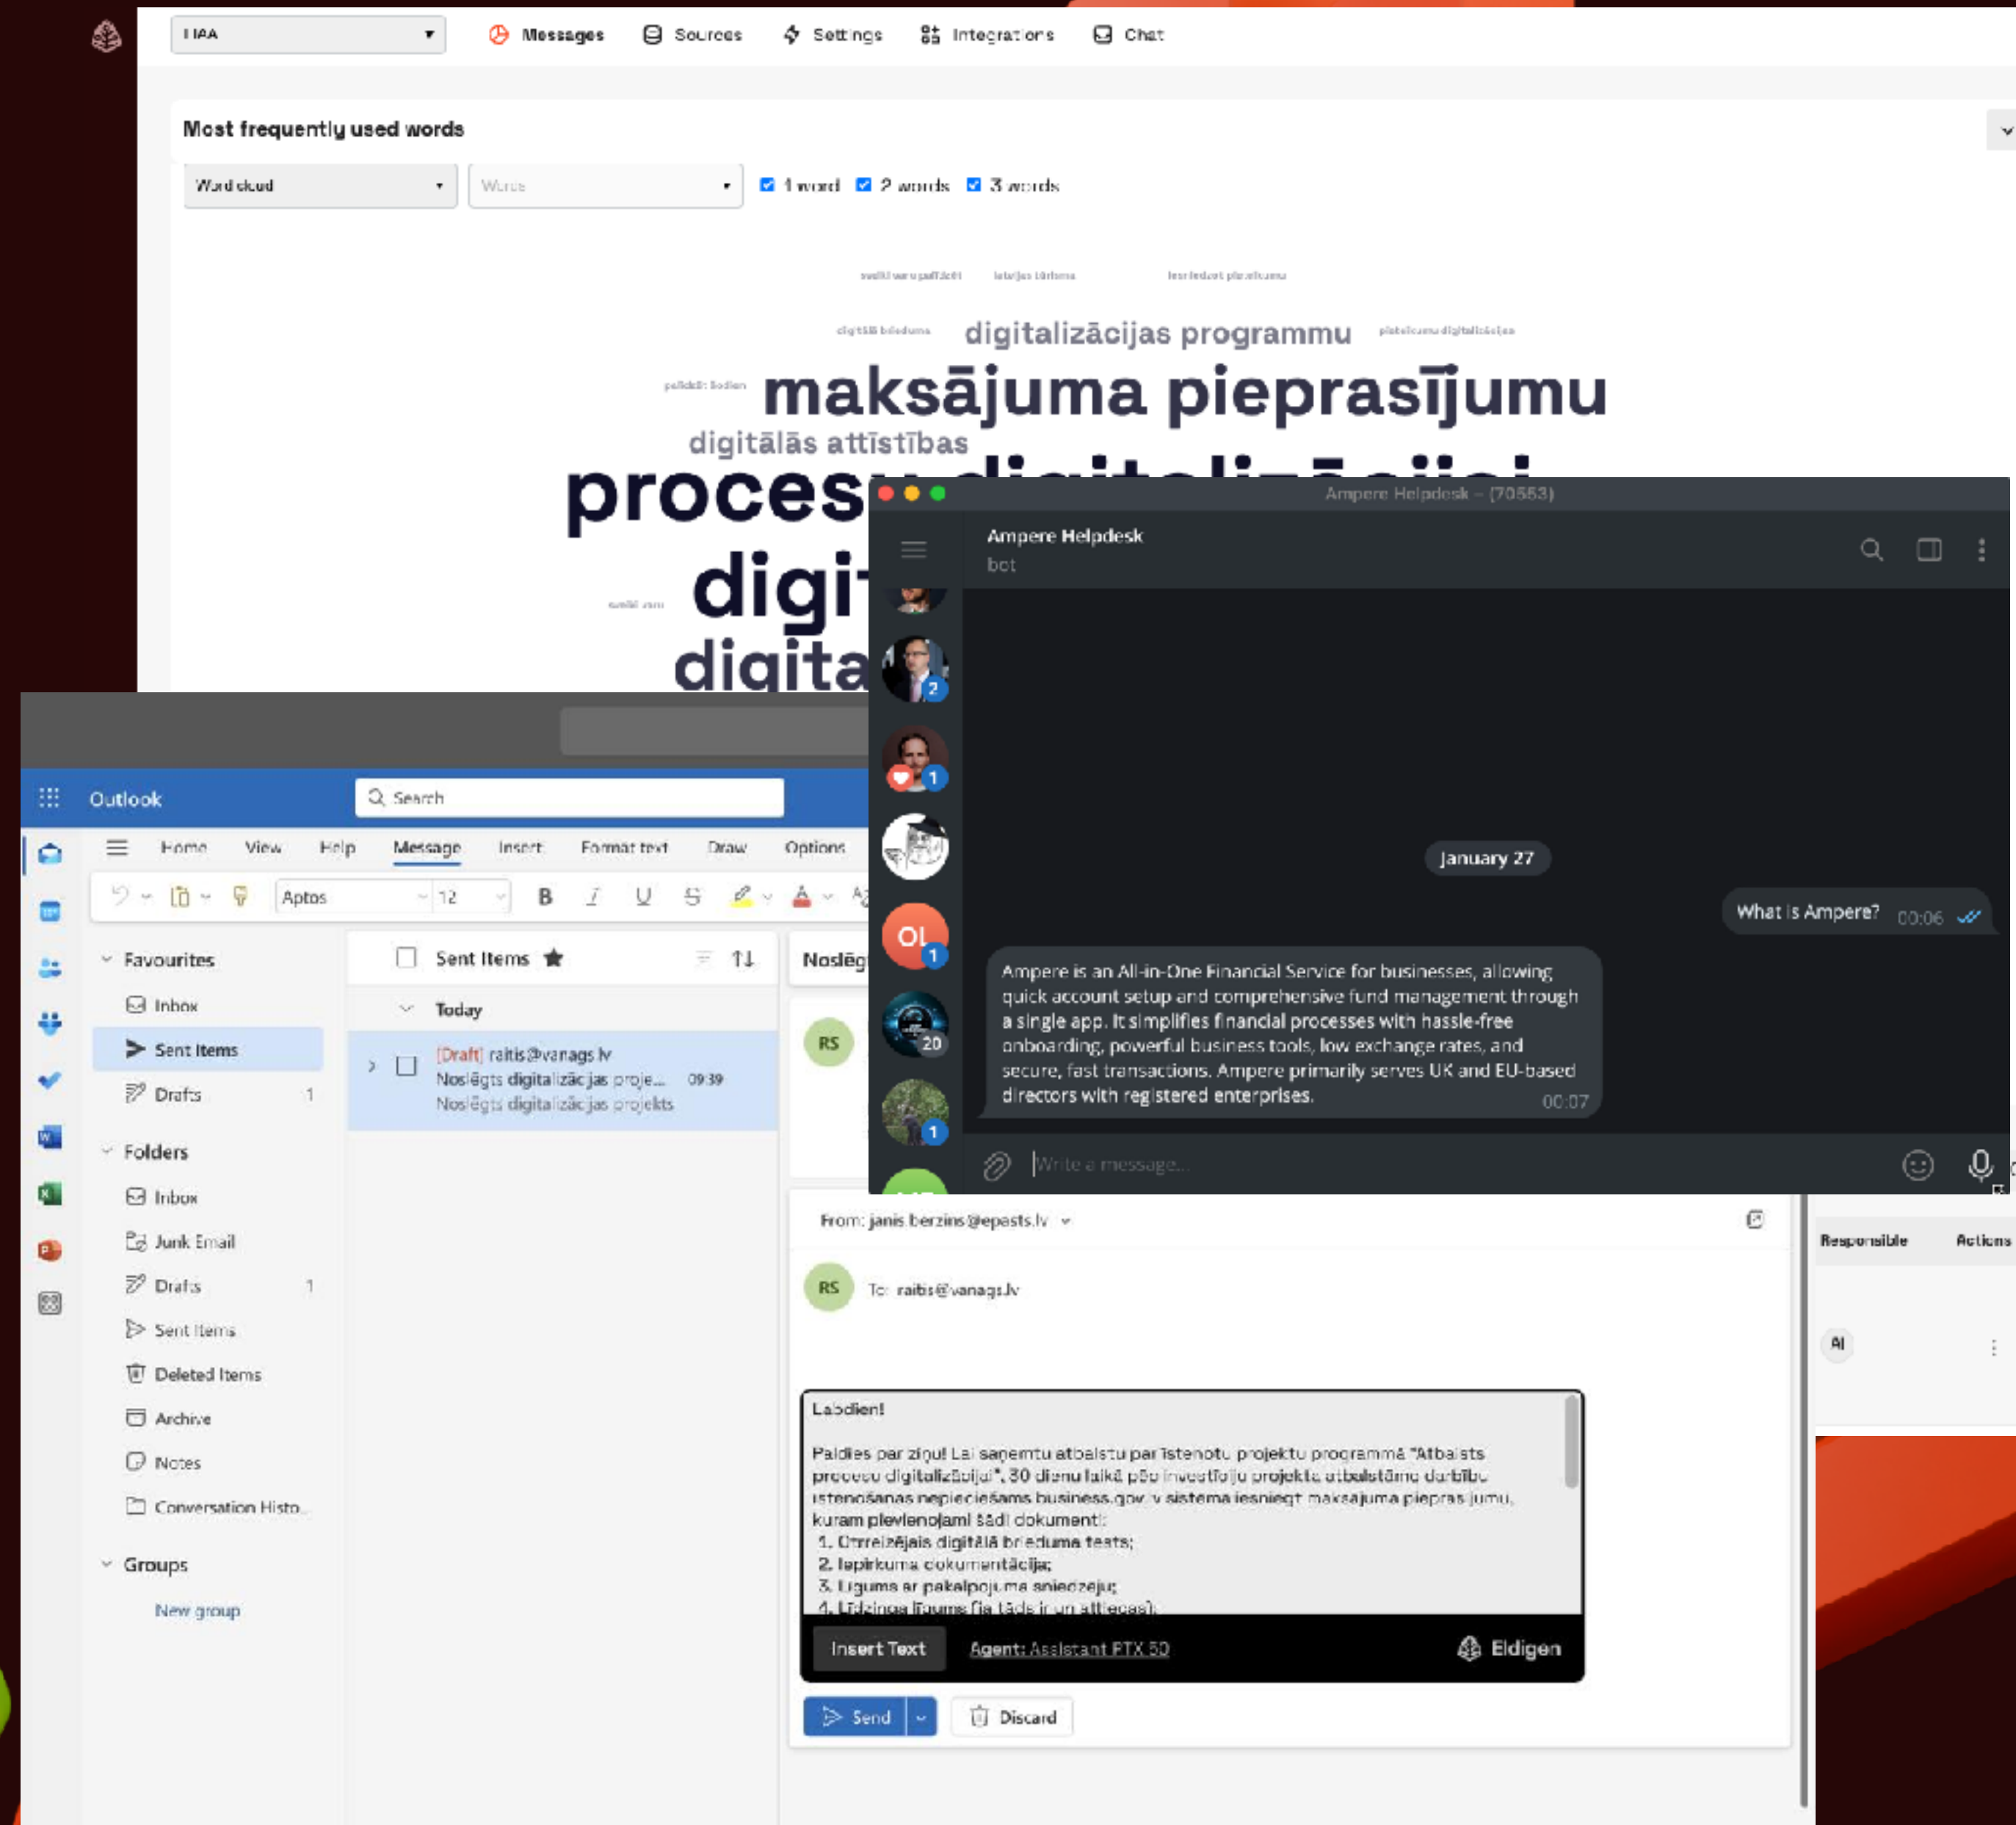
LIAA

Messages Sources Settings Integrations Chat

Most frequently used words

Word cloud
Words
1 word 2 words 3 words

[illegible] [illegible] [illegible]
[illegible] digitalizācijas programmu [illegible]
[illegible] maksājuma pieprasījumu
digitālās attīstības
procesu digitalizācijai
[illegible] digit
digita

Ampere Helpdesk – (70563)

Ampere Helpdesk
bot

January 27

What is Ampere? 00:06

Ampere is an All-in-One Financial Service for businesses, allowing quick account setup and comprehensive fund management through a single app. It simplifies financial processes with hassle-free onboarding, powerful business tools, low exchange rates, and secure, fast transactions. Ampere primarily serves UK and EU-based directors with registered enterprises. 00:07

Write a message...

Outlook
Search

Home View Help Message Insert Format text Draw Options

Aptos 12

Favourites
Inbox
Sent Items
Drafts 1
Folders
Inbox
Junk Email
Drafts 1
Sent Items
Deleted Items
Archive
Notes
Conversation Histo...
Groups
New group

Sent Items
Today
[Draft] raitis@vanags.lv
Noslēgts digitalizācijas proje... 09:39
Noslēgts digitalizācijas projekts

Noslēg

RS

From: janis.berzins@epasts.lv

RS To: raitis@vanags.lv

Labdien!

Paldies par ziņu! Lai saņemtu atbalstu par īstenotu projektu programmā "Atbalsts procesu digitalizācijai", 30 dienu laikā pēc investīciju projekta atbalstāmo darbību īstenošanas nepieciešams business.gov.lv sistēmā iesniegt maksājuma pieprasījumu, kuram pievienojami šādi dokumenti:
1. Otrreizējais digitālā brieduma tests;
2. Iepirkuma dokumentācija;
3. Līgums ar pakalpojuma sniedzēju;
4. Līdzinga līgums (ja tāds ir un attiecas);

Insert Text Agent: Assistant FTX 50 Eldigen

Send Discard

Responsible Actions
AI